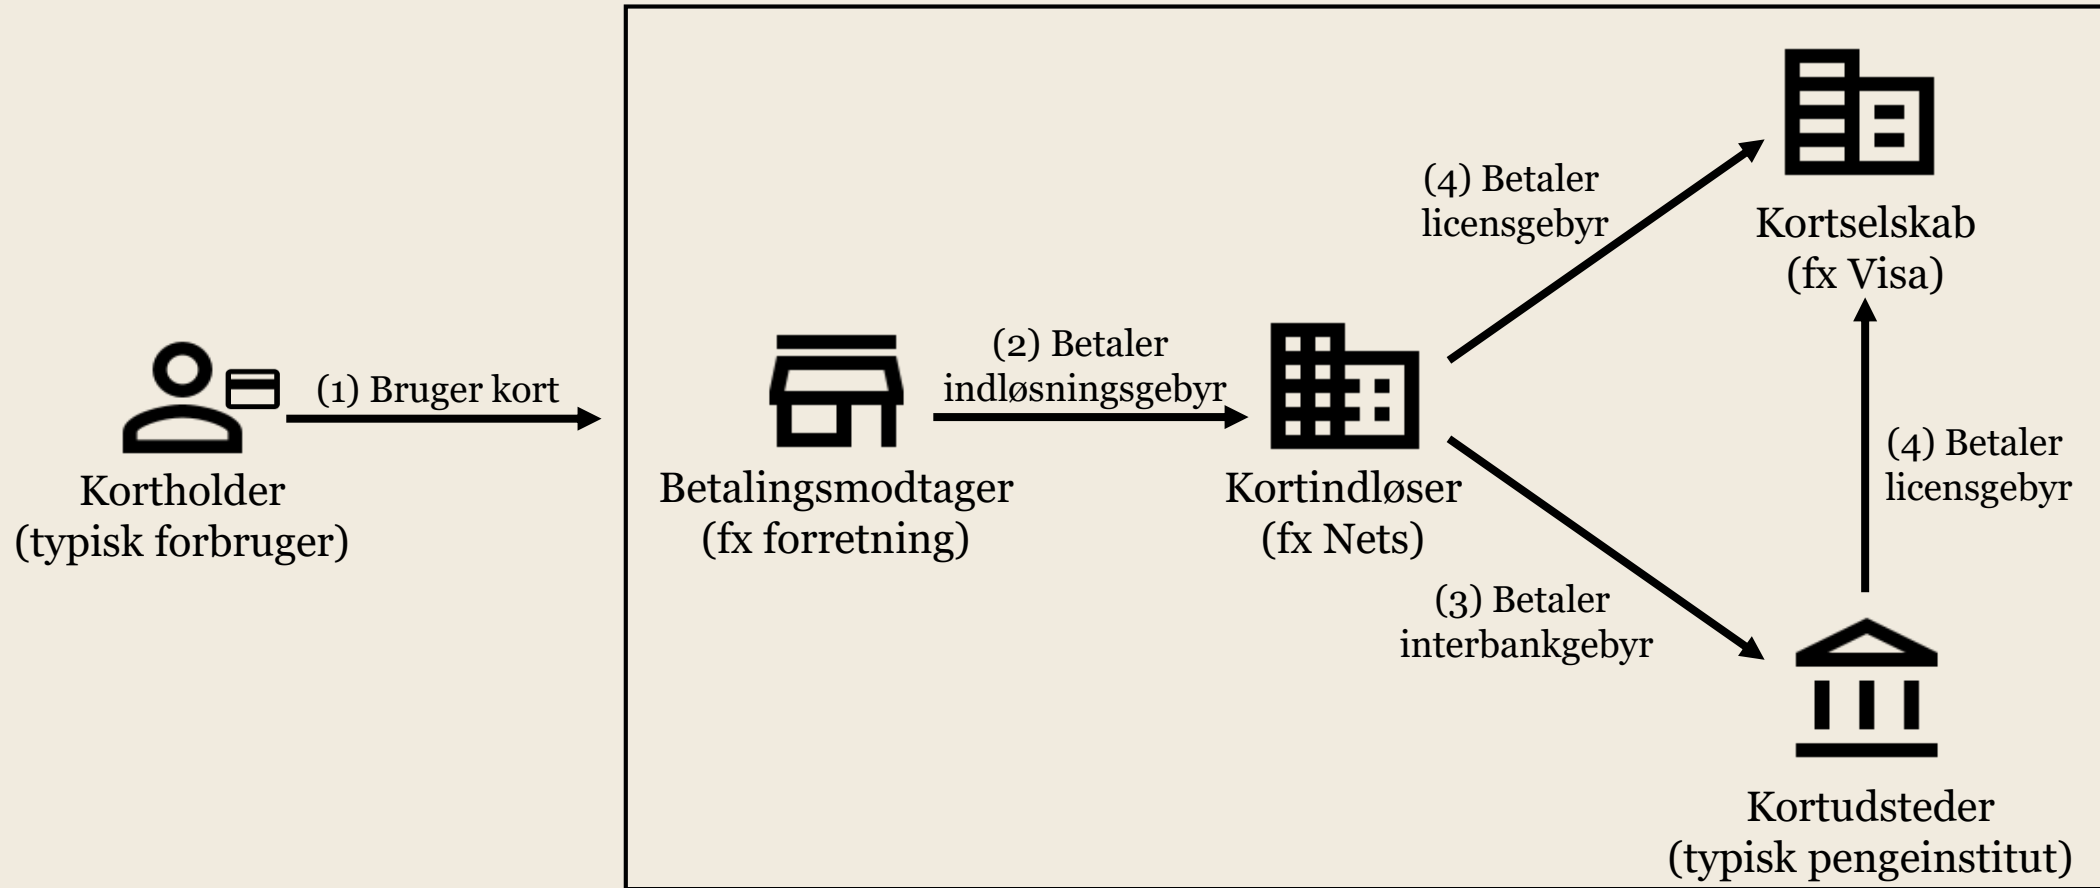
(1) Bruger kort

Kortholder
(typisk forbruger)

(2) Betaler
indløsningsgebyr

Betalingsmodtager
(fx forretning)

Kortindløser
(fx Nets)

(4) Betaler
licensgebyr

Kortselskab
(fx Visa)

(4) Betaler
licensgebyr

(3) Betaler
interbankgebyr

Kortudsteder
(typisk pengeinstitut)